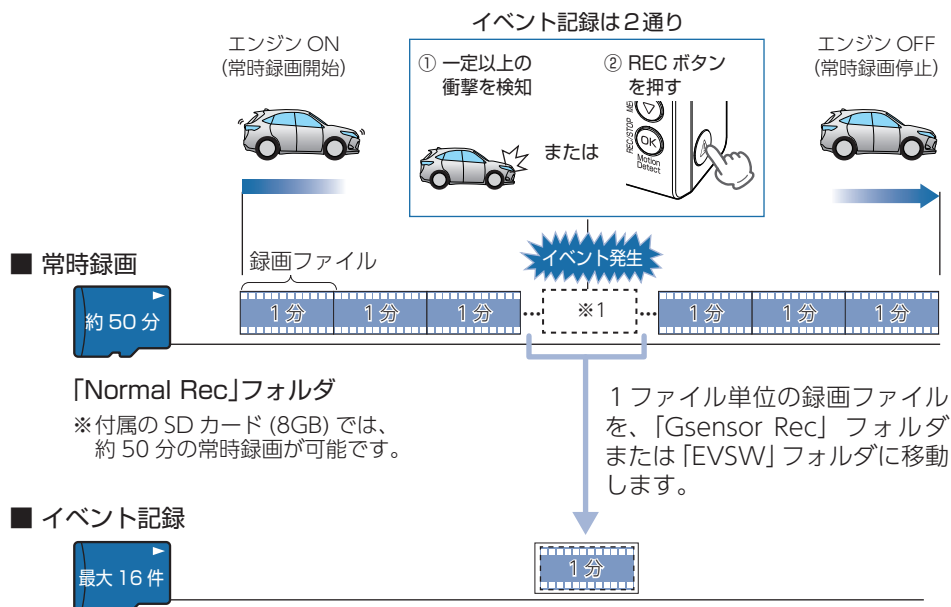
イベント記録は２通り

エンジン ON
(常時録画開始)

① 一定以上の衝撃を検知

② REC ボタンを押す

REC STOP

OK

Motion Detect

または

エンジン OFF
(常時録画停止)

■ 常時録画

約 50 分

録画ファイル

イベント発生

| 1 分 | 1 分 | 1 分 | ※1 | 1 分 | 1 分 | 1 分 |

「Normal Rec」フォルダ

※付属の SD カード (8GB) では、約 50 分の常時録画が可能です。

１ファイル単位の録画ファイルを、「Gsensor Rec」フォルダまたは「EVSW」フォルダに移動します。

■ イベント記録

最大 16 件

1 分